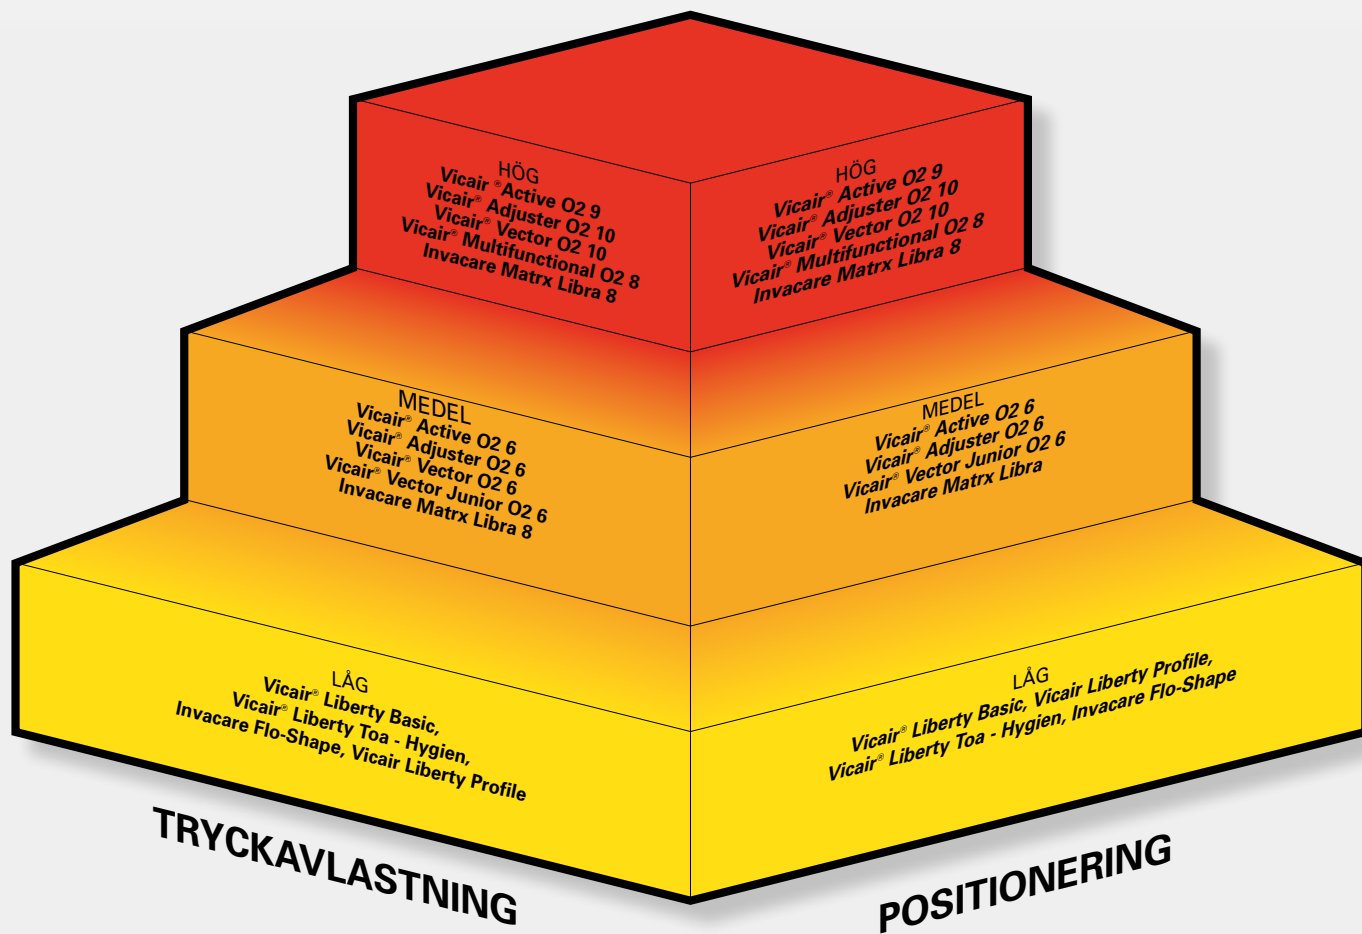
HÖG
Vicair ®Active O2 9
Vicair® Adjuster O2 10
Vicair® Vector O2 10
Vicair® Multifunctional O2 8
Invacare Matrx Libra 8

HÖG
Vicair® Active O2 9
Vicair® Adjuster O2 10
Vicair® Vector O2 10
Vicair® Multifunctional O2 8
Invacare Matrx Libra 8

MEDEL
Vicair® Active O2 6
Vicair® Adjuster O2 6
Vicair® Vector O2 6
Vicair® Vector Junior O2 6
Invacare Matrx Libra 8

MEDEL
Vicair® Active O2 6
Vicair® Adjuster O2 6
Vicair® Vector Junior O2 6
Invacare Matrx Libra

LÅG
Vicair® Liberty Basic,
Vicair® Liberty Toa - Hygien,
Invacare Flo-Shape, Vicair Liberty Profile

LÅG
Vicair® Liberty Basic, Vicair Liberty Profile,
Vicair® Liberty Toa - Hygien, Invacare Flo-Shape

TRYCKAVLASTNING

POSITIONERING